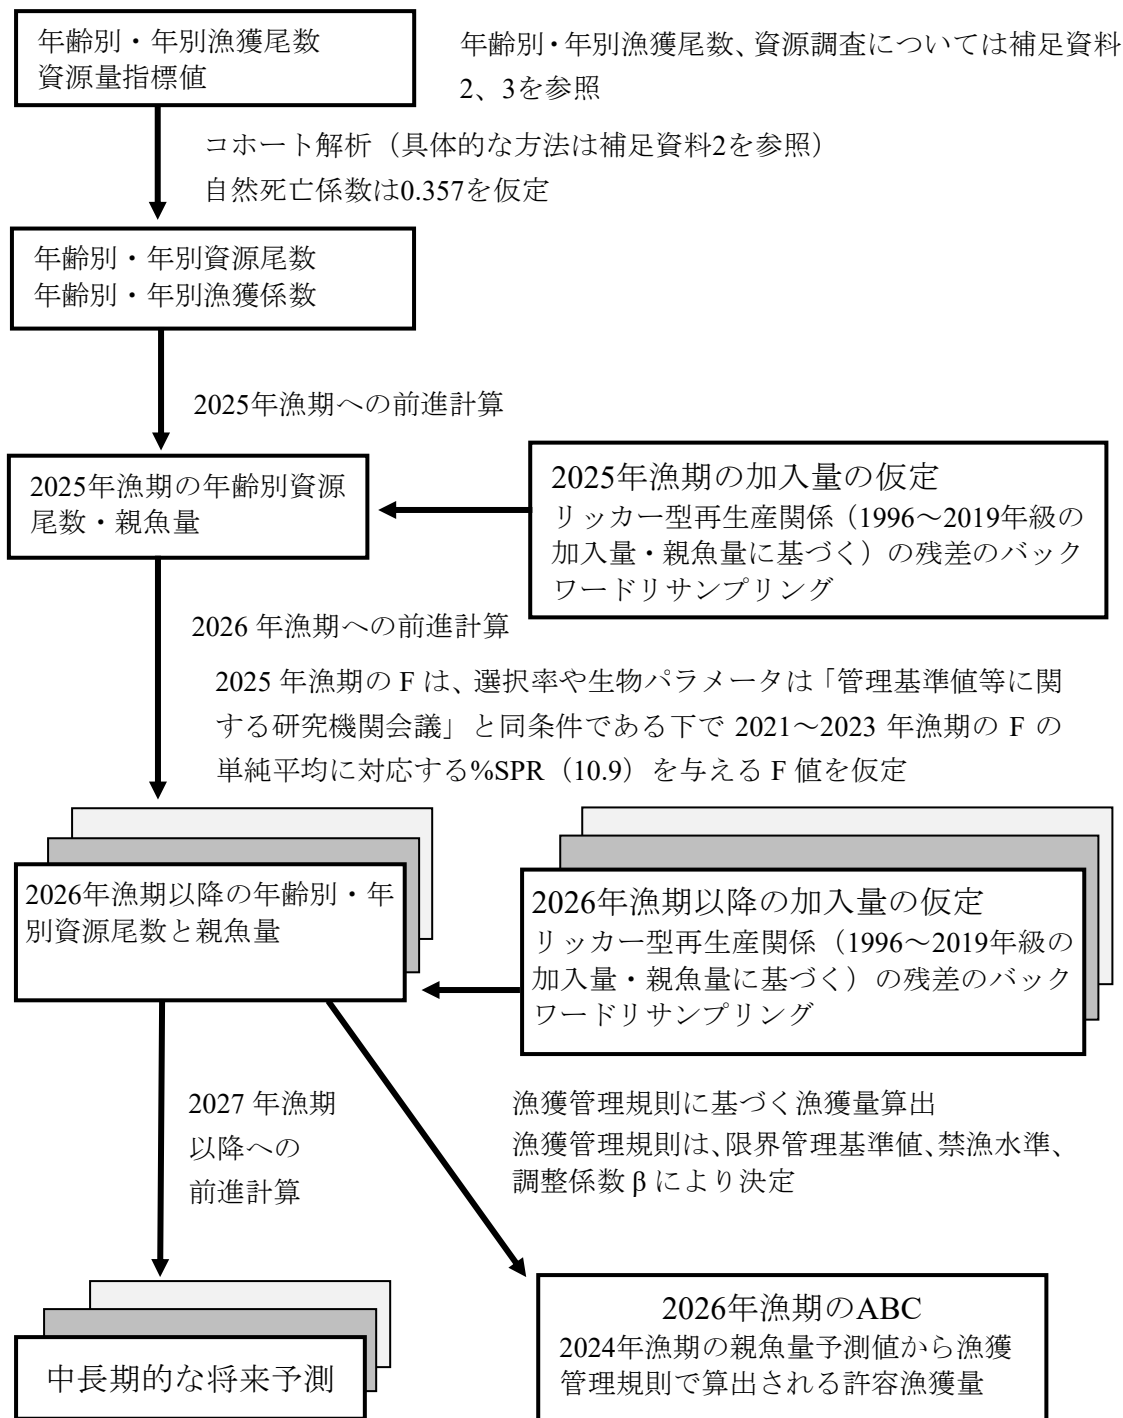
年齢別・年別漁獲尾数
資源量指標値

年齢別・年別漁獲尾数、資源調査については補足資料2、3を参照

コホート解析（具体的な方法は補足資料2を参照）
自然死亡係数は0.357を仮定

年齢別・年別資源尾数
年齢別・年別漁獲係数

2025年漁期への前進計算

2025年漁期の年齢別資源尾数・親魚量

2025年漁期の加入量の仮定
リッカー型再生産関係（1996～2019年級の加入量・親魚量に基づく）の残差のバックワードリサンプリング

2026 年漁期への前進計算

2025 年漁期の F は、選択率や生物パラメータは「管理基準値等に関する研究機関会議」と同条件である下で 2021～2023 年漁期の F の単純平均に対応する%SPR（10.9）を与える F 値を仮定

2026年漁期以降の年齢別・年別資源尾数と親魚量

2026年漁期以降の加入量の仮定
リッカー型再生産関係（1996～2019年級の加入量・親魚量に基づく）の残差のバックワードリサンプリング

2027 年漁期以降への前進計算

漁獲管理規則に基づく漁獲量算出
漁獲管理規則は、限界管理基準値、禁漁水準、調整係数 β により決定

中長期的な将来予測

2026年漁期のABC
2024年漁期の親魚量予測値から漁獲管理規則で算出される許容漁獲量